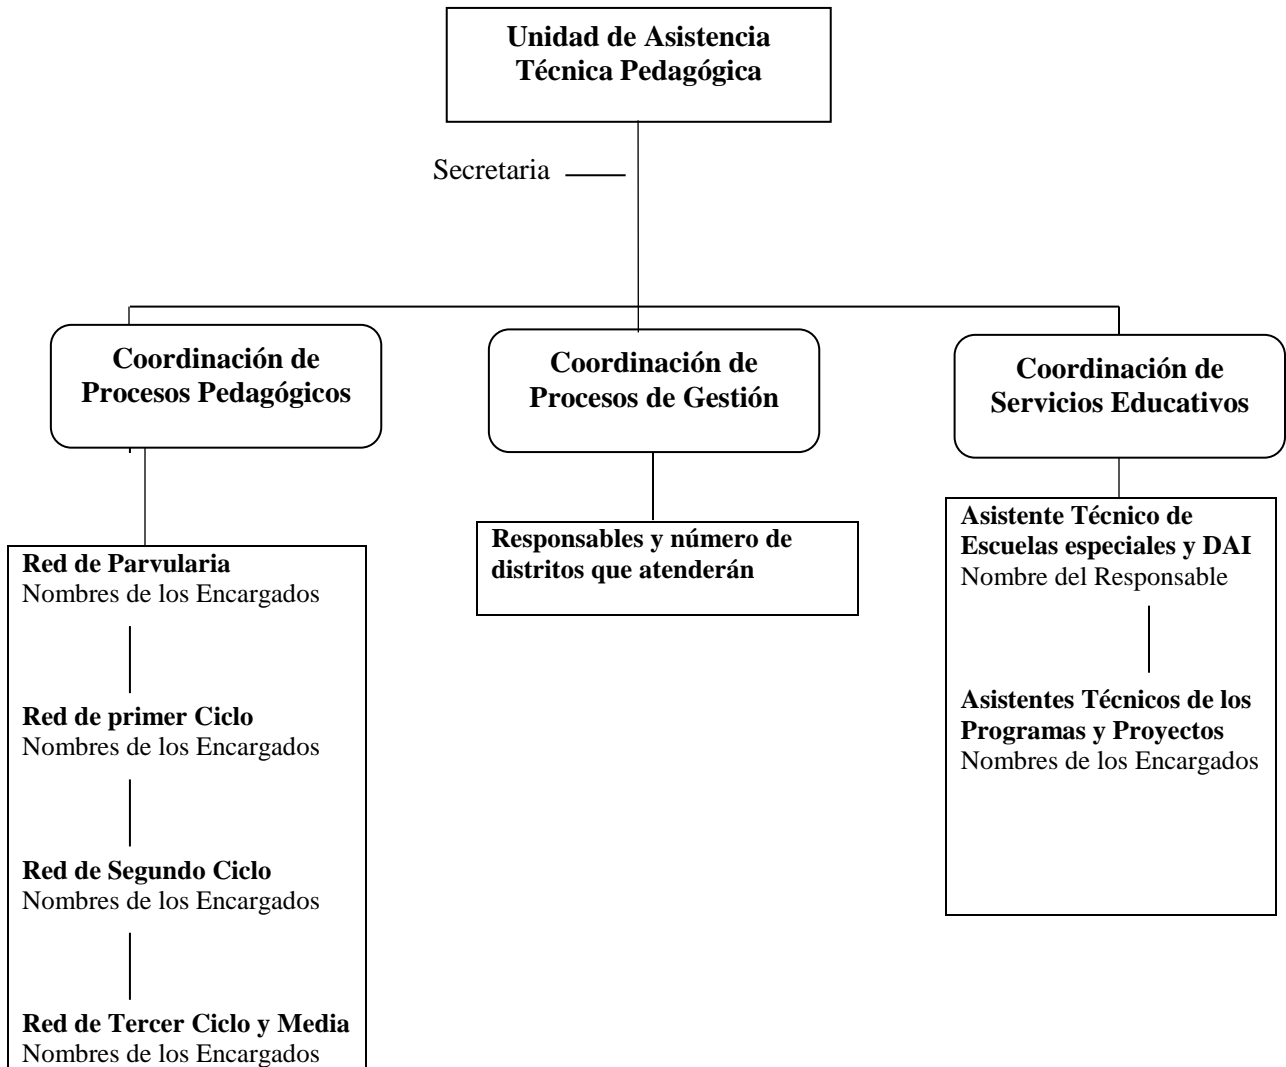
**Unidad de Asistencia Técnica Pedagógica**

Secretaria

**Coordinación de Procesos Pedagógicos**

**Red de Parvularia**
Nombres de los Encargados

**Red de primer Ciclo**
Nombres de los Encargados

**Red de Segundo Ciclo**
Nombres de los Encargados

**Red de Tercer Ciclo y Media**
Nombres de los Encargados

**Coordinación de Procesos de Gestión**

**Responsables y número de distritos que atenderán**

**Coordinación de Servicios Educativos**

**Asistente Técnico de Escuelas especiales y DAI**
Nombre del Responsable

**Asistentes Técnicos de los Programas y Proyectos**
Nombres de los Encargados